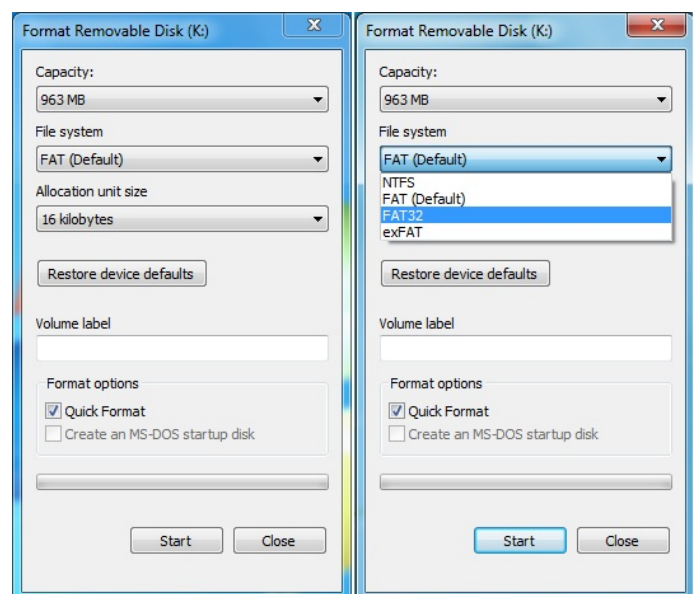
Format Removable Disk (K:)

Capacity:

963 MB

File system

FAT (Default)

Allocation unit size

16 kilobytes

Restore device defaults

Volume label

Format options

Quick Format

Create an MS-DOS startup disk

Start

Close

Format Removable Disk (K:)

Capacity:

963 MB

File system

FAT (Default)

NTFS
FAT (Default)
FAT32
exFAT

Restore device defaults

Volume label

Format options

Quick Format

Create an MS-DOS startup disk

Start

Close